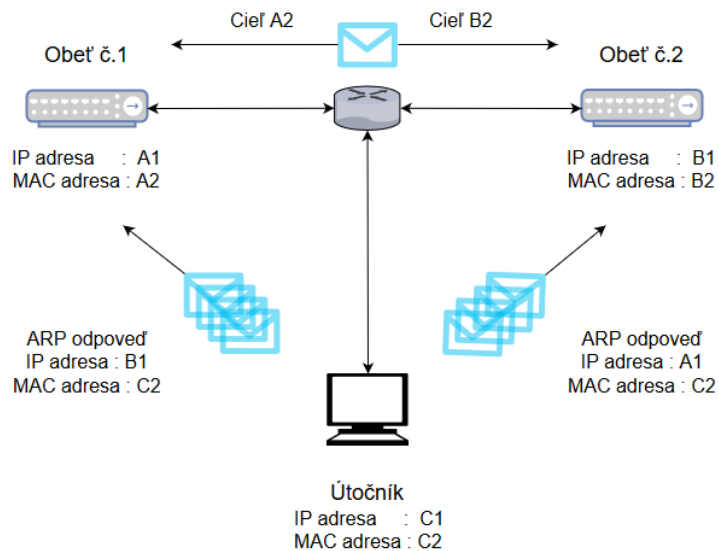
Cieľ A2

Cieľ B2

Obeť č.1

Obeť č.2

IP adresa : A1
MAC adresa : A2

IP adresa : B1
MAC adresa : B2

ARP odpoveď
IP adresa : B1
MAC adresa : C2

ARP odpoveď
IP adresa : A1
MAC adresa : C2

Útočník
IP adresa : C1
MAC adresa : C2